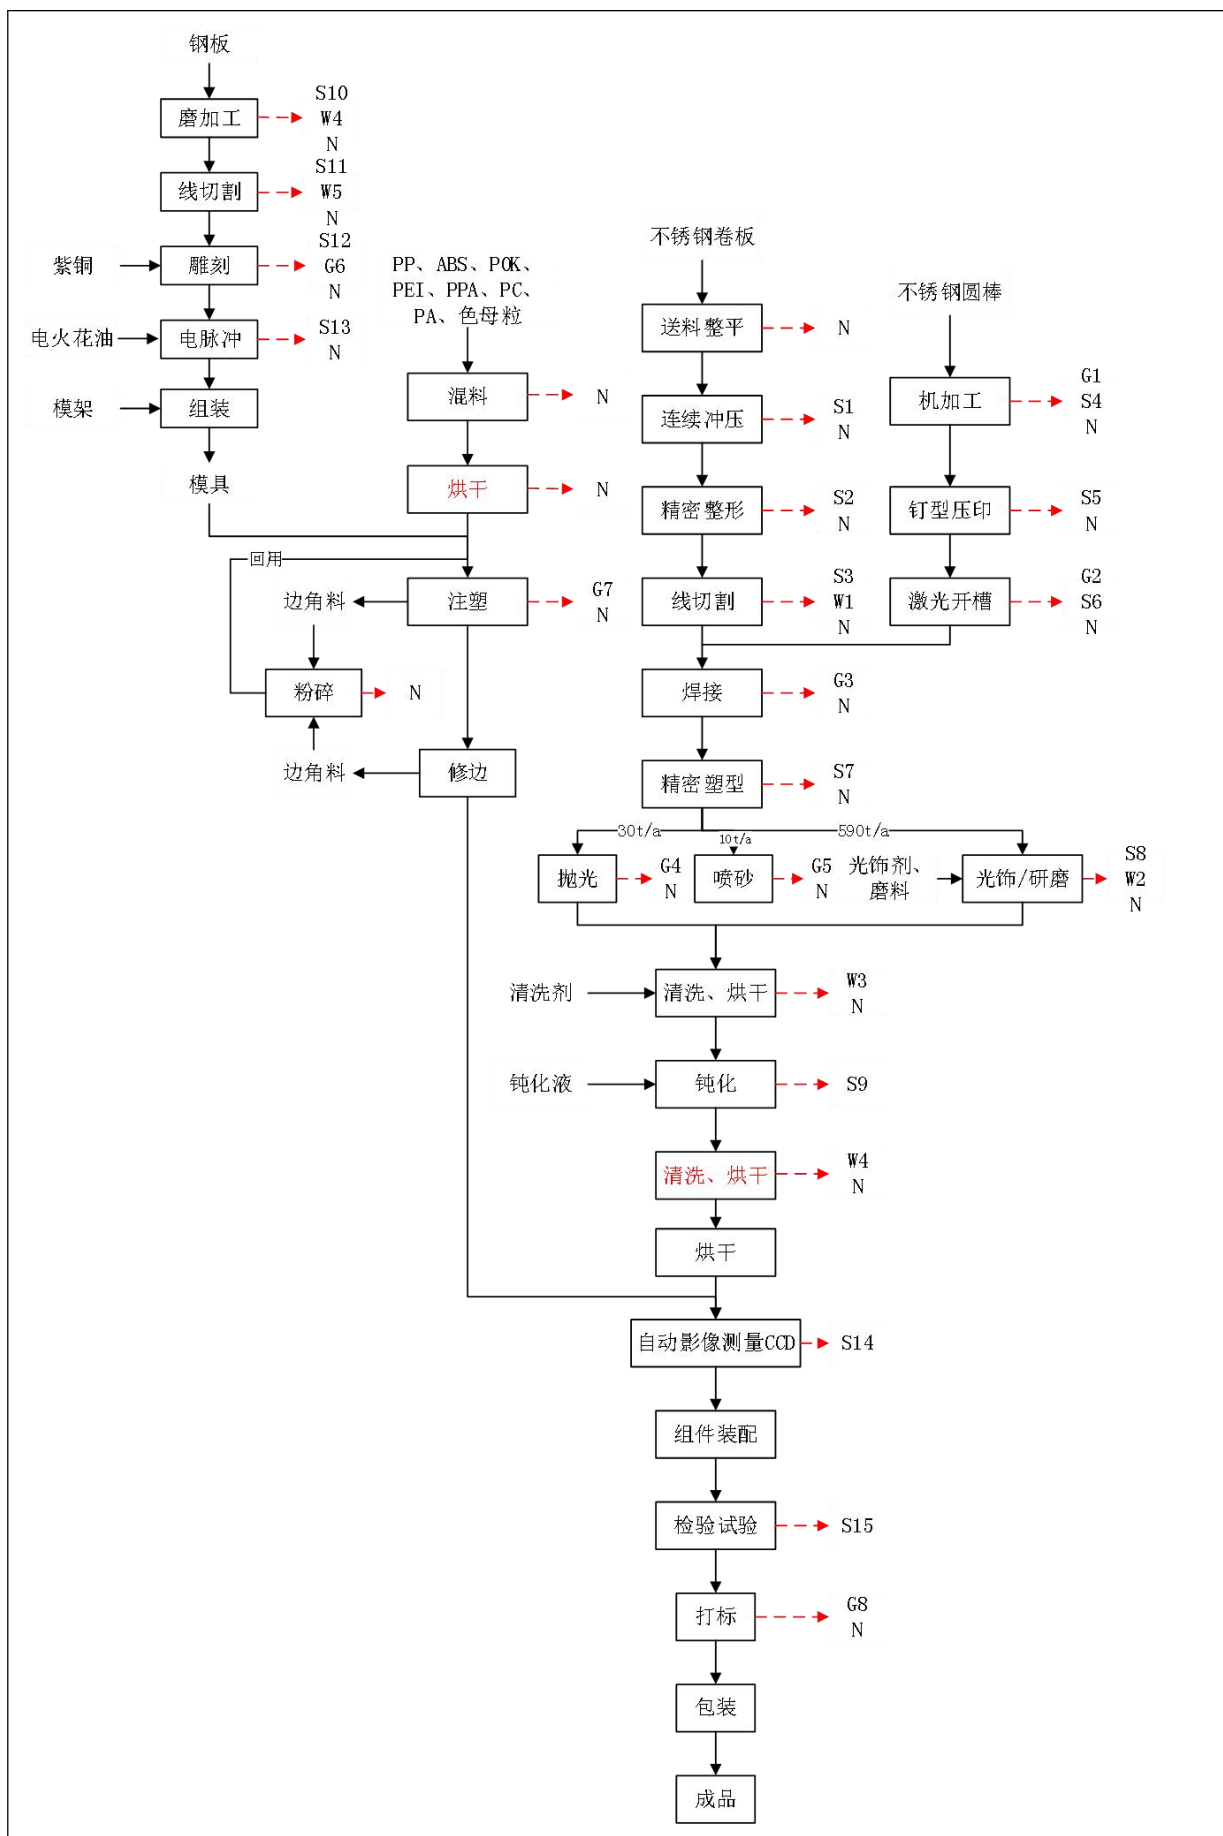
钢板
磨加工
S10
W4
N
线切割
S11
W5
N
紫铜
雕刻
S12
G6
N
电火花油
电脉冲
S13
N
模架
组装
模具
PP、ABS、POK、PEI、PPA、PC、PA、色母粒
混料
N
烘干
N
回用
边角料
注塑
G7
N
粉碎
N
边角料
修边
不锈钢卷板
送料整平
N
连续冲压
S1
N
精密整形
S2
N
线切割
S3
W1
N
不锈钢圆棒
机加工
G1
S4
N
钉型压印
S5
N
激光开槽
G2
S6
N
焊接
G3
N
精密塑型
S7
N
30t/a
10t/a
590t/a
抛光
G4
N
喷砂
G5
N
光饰剂、磨料
光饰/研磨
S8
W2
N
清洗剂
清洗、烘干
W3
N
钝化液
钝化
S9
清洗、烘干
W4
N
烘干
自动影像测量CCD
S14
组件装配
检验试验
S15
打标
G8
N
包装
成品